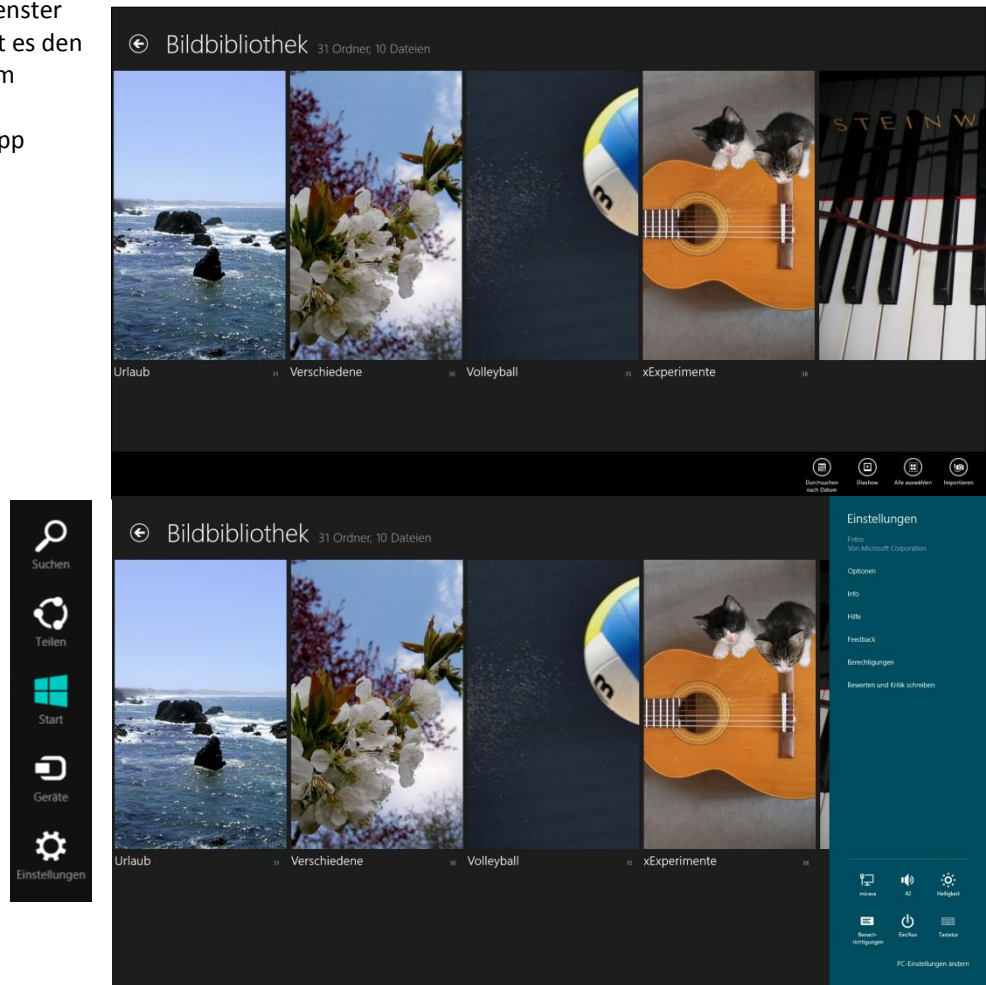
enster
t es den
m

pp

Bildbibliothek 31 Ordner, 10 Dateien

Urlaub 31
Verschiedene 30
Volleyball 31
xExperimente 38

Durchsuchen nach Datum
Diashow
Alle auswählen
Importieren

Suchen
Teilen
Start
Geräte
Einstellungen

Bildbibliothek 31 Ordner, 10 Dateien

Urlaub 31
Verschiedene 30
Volleyball 31
xExperimente 38

Einstellungen
Fotos
Von Microsoft Corporation
Optionen
Info
Hilfe
Feedback
Berechtigungen
Bewerten und Kritik schreiben

micasa
42
Helligkeit
Benachrichtigungen
Ein/Aus
Tastatur
PC-Einstellungen ändern